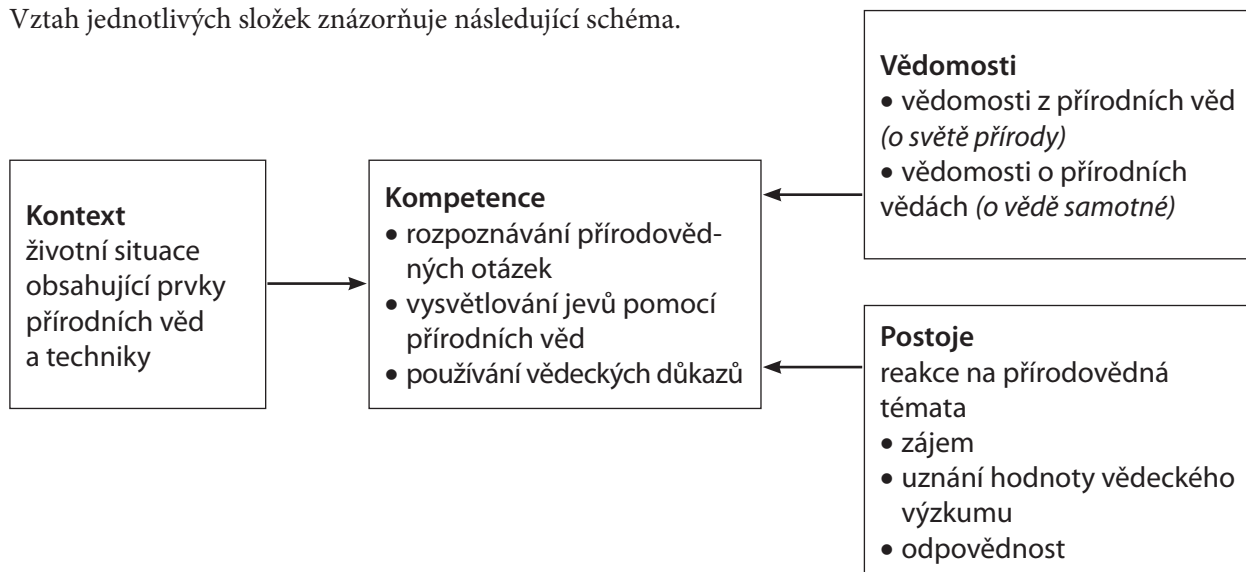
Vztah jednotlivých složek znázorňuje následující schéma.

**Kontext**
životní situace obsahující prvky přírodních věd a techniky

**Kompetence**
• rozpoznávání přírodovědných otázek
• vysvětlování jevů pomocí přírodních věd
• používání vědeckých důkazů

**Vědomosti**
• vědomosti z přírodních věd *(o světě přírody)*
• vědomosti o přírodních vědách *(o vědě samotné)*

**Postoje**
reakce na přírodovědná témata
• zájem
• uznání hodnoty vědeckého výzkumu
• odpovědnost